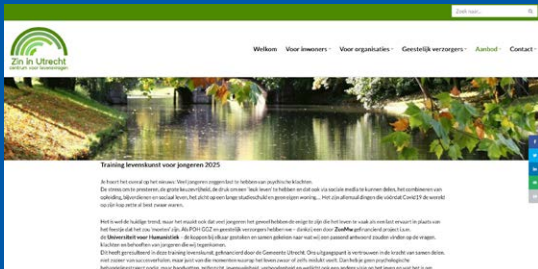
Zoek naar...

Zin in Utrecht
centrum voor levensvragen

Welkom Voor inwoners Voor organisaties Geestelijk verzorgers Aanbod Contact

Training levenskunst voor jongeren 2025

Je hoort het overal op het nieuws: Veel jongeren zeggen last te hebben van psychische klachten. De stress om te presteren, de grote keuzevrijheid, de druk om een 'leuk leven' te hebben en dat ook via sociale media te kunnen delen, het combineren van opleiding, bijverdienen en sociaal leven, het zicht op een lange studieschuld en geen eigen woning... Het zijn allemaal dingen die vóór dat Covid19 de wereld op zijn kop zette al best zwaar waren.

Het is wel de huidige trend, maar het maakt ook dat veel jongeren het gevoel hebben de enige te zijn die het leven in vaak als een last ervaart in plaats van het feest dat het zou 'moeten' zijn. Als POH GGZ en geestelijk verzorgers hebben we – dankzij een door ZonMw gefinancierd project Lux, de Universiteit voor Humanistiek – de koppeling) vele gesprekken en samen gekeken naar wat wij een passend antwoord zouden vinden op de vragen, klachten en behoeften van jongeren die wij tegenkomen.

Dit heeft geresulteerd in deze training levenskunst, gefinancierd door de Gemeente Utrecht. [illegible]